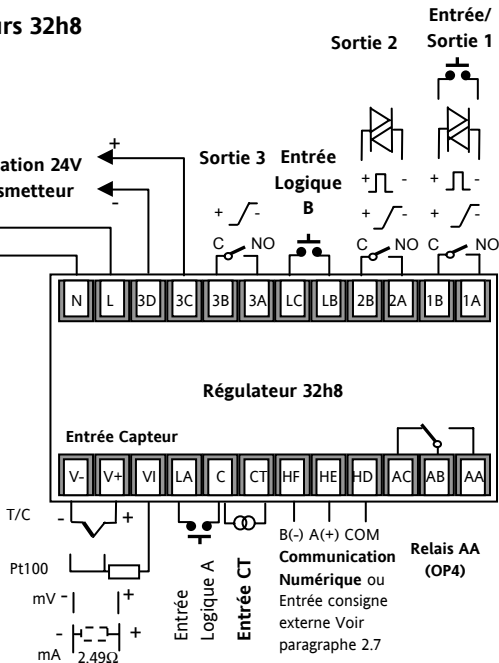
rs 32h8

Entrée/ Sortie 1

Sortie 2

+

ation 24V
smetteur

-

Sortie 3

Entrée Logique B

+ -

C NO

+ -

+ -

+ -

+ -

C NO

C NO

| N | L | 3D | 3C | 3B | 3A | LC | LB | 2B | 2A | 1B | 1A |
|---|---|---|---|---|---|---|---|---|---|---|---|

Régulateur 32h8

Entrée Capteur

| V- | V+ | VI | LA | C | CT | HF | HE | HD | AC | AB | AA |
|---|---|---|---|---|---|---|---|---|---|---|---|

T/C

- +

Pt100

mV - +

- +

mA 2.49Ω

Entrée Logique A

Entrée CT

B(-) A(+) COM
**Communication Numérique** ou Entrée consigne externe Voir paragraphe 2.7

Relais AA (OP4)